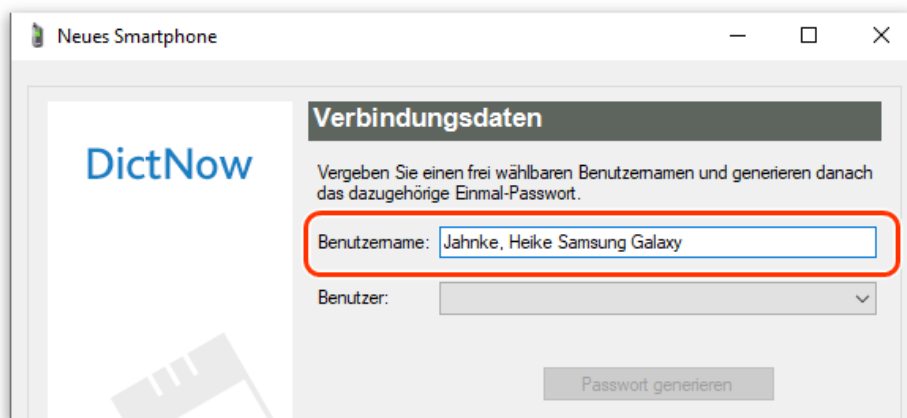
Neues Smartphone

DictNow

Verbindungsdaten

Vergeben Sie einen frei wählbaren Benutzernamen und generieren danach das dazugehörige Einmal-Passwort.

Benutzername: Jahnke, Heike Samsung Galaxy

Benutzer:

Passwort generieren